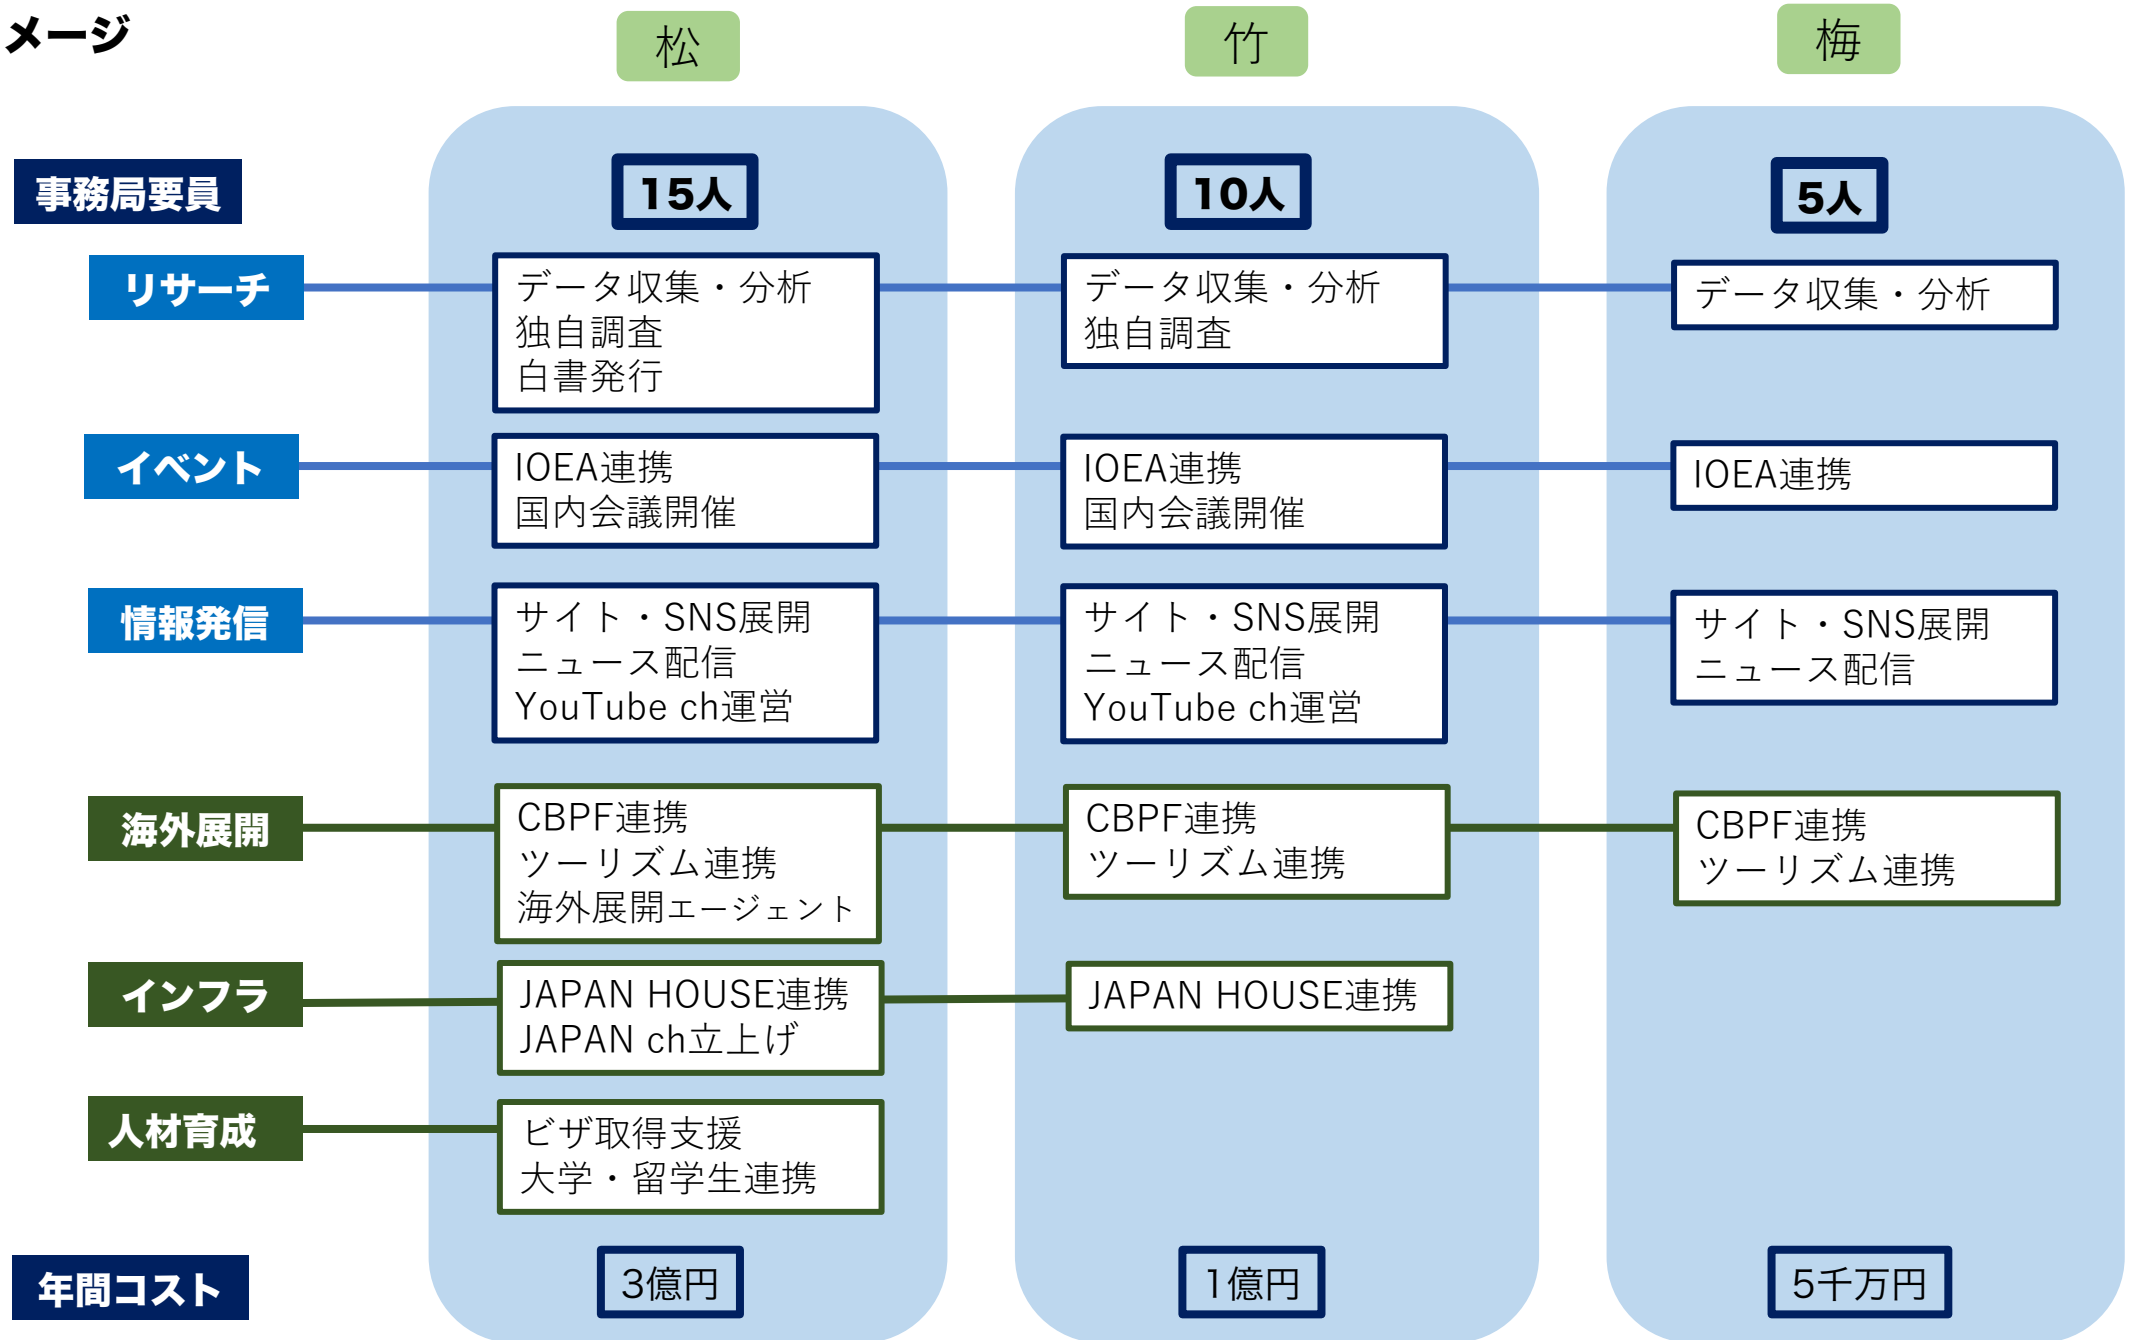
メージ

松

竹

梅

事務局要員

15人

10人

5人

リサーチ

データ収集・分析
独自調査
白書発行

データ収集・分析
独自調査

データ収集・分析

イベント

IOEA連携
国内会議開催

IOEA連携
国内会議開催

IOEA連携

情報発信

サイト・SNS展開
ニュース配信
YouTube ch運営

サイト・SNS展開
ニュース配信
YouTube ch運営

サイト・SNS展開
ニュース配信

海外展開

CBPF連携
ツーリズム連携
海外展開エージェント

CBPF連携
ツーリズム連携

CBPF連携
ツーリズム連携

インフラ

JAPAN HOUSE連携
JAPAN ch立上げ

JAPAN HOUSE連携

人材育成

ビザ取得支援
大学・留学生連携

年間コスト

3億円

1億円

5千万円